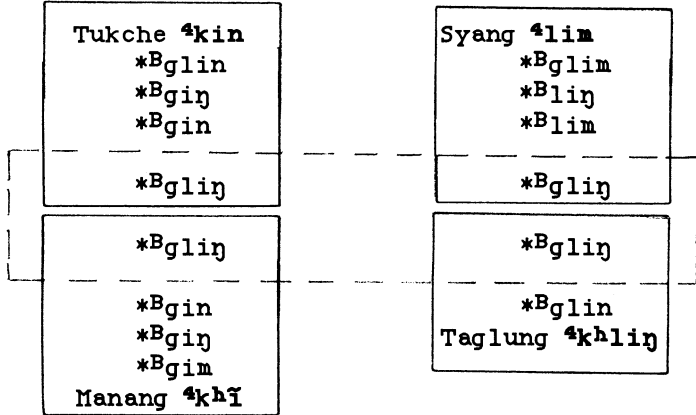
Tukche $^4$kin
*$^B$glin
*$^B$giŋ
*$^B$gin

*$^B$gliŋ

*$^B$gliŋ

*$^B$gin
*$^B$giŋ
*$^B$gim
Manang $^4$k$^h$ĩ

Syang $^4$lim
*$^B$glim
*$^B$liŋ
*$^B$lim

*$^B$gliŋ

*$^B$gliŋ

*$^B$glin
Taglung $^4$k$^h$liŋ